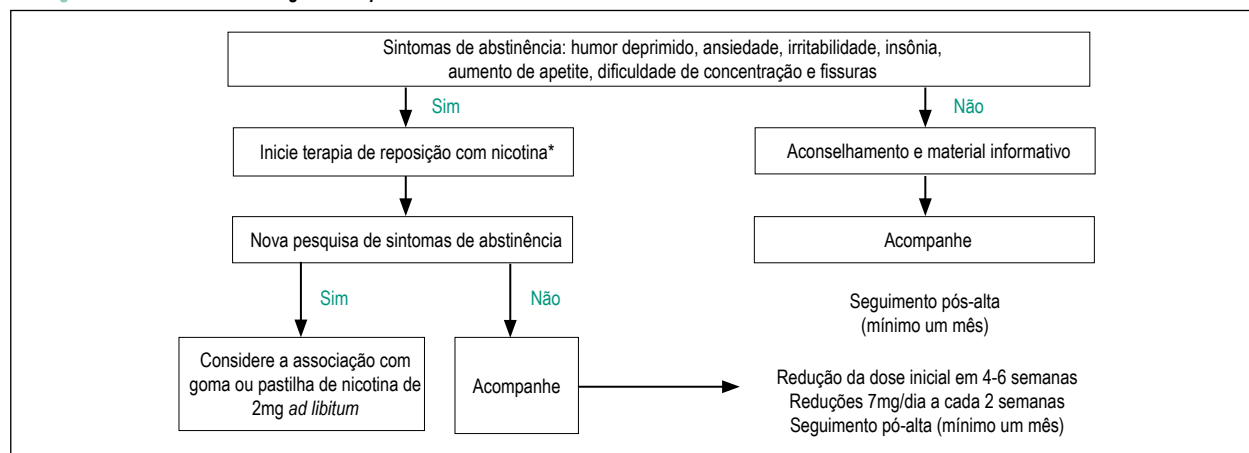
Sintomas de abstinência: humor deprimido, ansiedade, irritabilidade, insônia, aumento de apetite, dificuldade de concentração e fissuras

Sim

Não

Inicie terapia de reposição com nicotina*

Aconselhamento e material informativo

Nova pesquisa de sintomas de abstinência

Acompanhe

Sim

Não

Seguimento pós-alta (mínimo um mês)

Considere a associação com goma ou pastilha de nicotina de 2mg *ad libitum*

Acompanhe

Redução da dose inicial em 4-6 semanas
Reduções 7mg/dia a cada 2 semanas
Seguimento pó-alta (mínimo um mês)